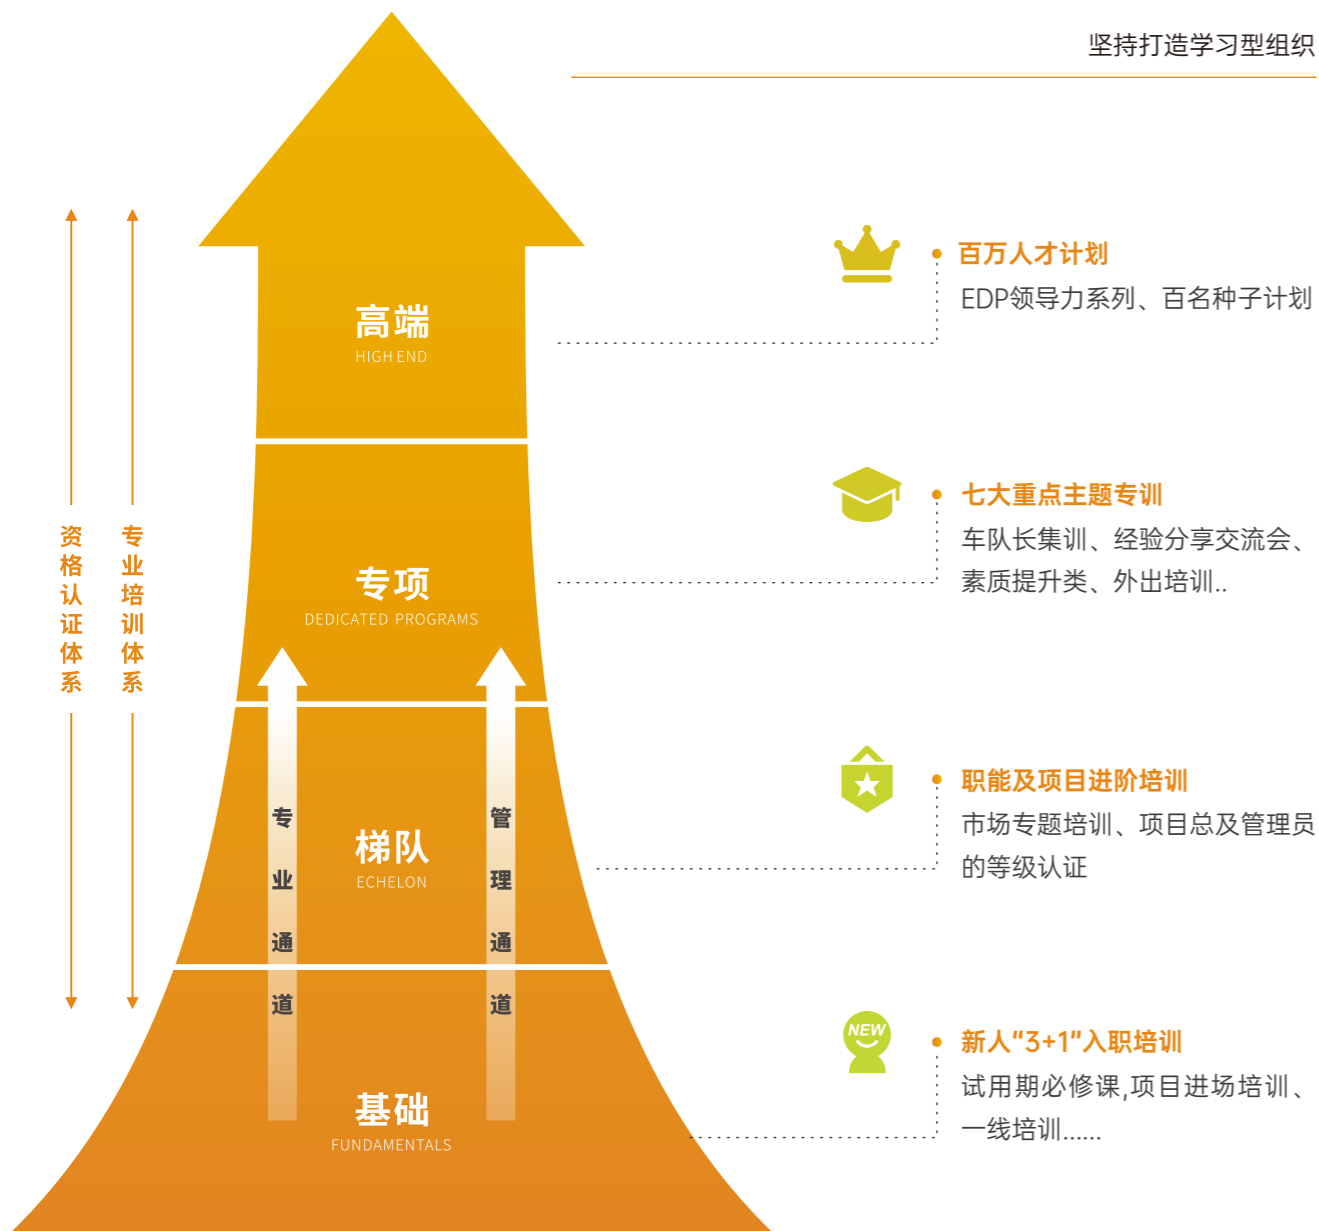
坚持打造学习型组织

资格认证体系

专业培训体系

高端
HIGH END

专项
DEDICATED PROGRAMS

梯队
ECHELON

基础
FUNDAMENTALS

专业通道

管理通道

百万人才计划
EDP领导力系列、百名种子计划

七大重点主题专训
车队长集训、经验分享交流会、素质提升类、外出培训..

职能及项目进阶培训
市场专题培训、项目总及管理员的等级认证

NEW

新人"3+1"入职培训
试用期必修课,项目进场培训、一线培训......